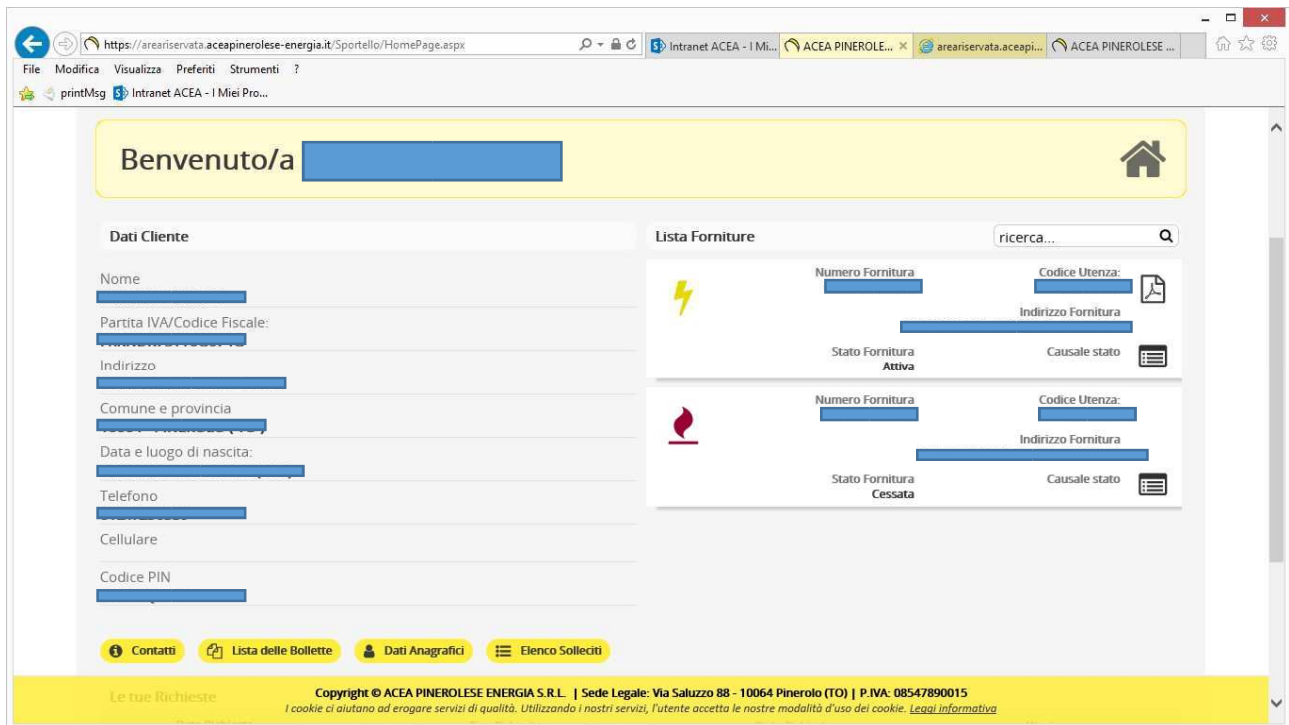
https://areariservata.aceapinerolese-energia.it/Sportello/HomePage.aspx

Intranet ACEA - I Mi... | ACEA PINEROLE... | areariservata.aceapi... | ACEA PINEROLESE ...

File Modifica Visualizza Preferiti Strumenti ?

printMsg | Intranet ACEA - I Miei Pro...

Benvenuto/a

Dati Cliente

Nome

Partita IVA/Codice Fiscale:

Indirizzo

Comune e provincia

Data e luogo di nascita:

Telefono

Cellulare

Codice PIN

Lista Forniture

ricerca...

Numero Fornitura

Codice Utenza:

Indirizzo Fornitura

Stato Fornitura
Attiva

Causale stato

Numero Fornitura

Codice Utenza:

Indirizzo Fornitura

Stato Fornitura
Cessata

Causale stato

Contatti | Lista delle Bollette | Dati Anagrafici | Elenco Solleciti

Le tue Richieste

Copyright © ACEA PINEROLESE ENERGIA S.R.L. | Sede Legale: Via Saluzzo 88 - 10064 Pinerolo (TO) | P.IVA: 08547890015
I cookie ci aiutano ad erogare servizi di qualità. Utilizzando i nostri servizi, l'utente accetta le nostre modalità d'uso dei cookie. Leggi informativa